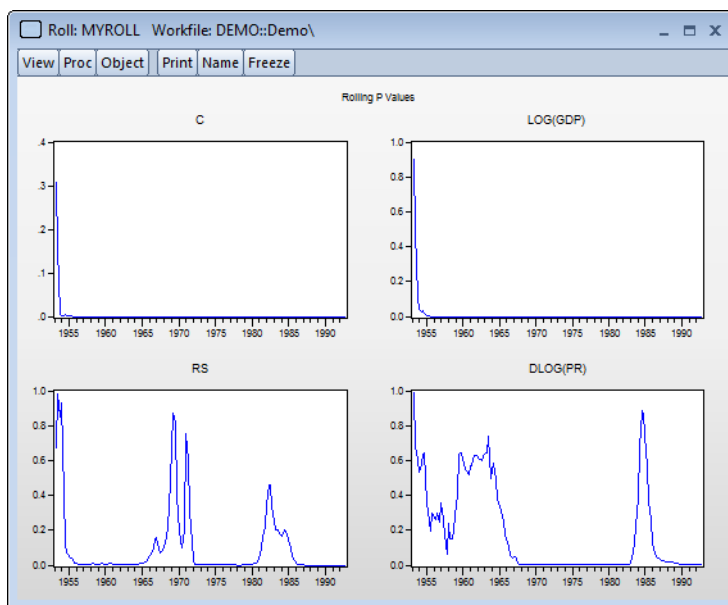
Roll: MYROLL Workfile: DEMO::Demo\

View | Proc | Object | Print | Name | Freeze

Rolling P Values

C

.4
.3
.2
.1
.0

1955 1960 1965 1970 1975 1980 1985 1990

LOG(GDP)

1.0
0.8
0.6
0.4
0.2
0.0

1955 1960 1965 1970 1975 1980 1985 1990

RS

1.0
0.8
0.6
0.4
0.2
0.0

1955 1960 1965 1970 1975 1980 1985 1990

DLOG(PR)

1.0
0.8
0.6
0.4
0.2
0.0

1955 1960 1965 1970 1975 1980 1985 1990